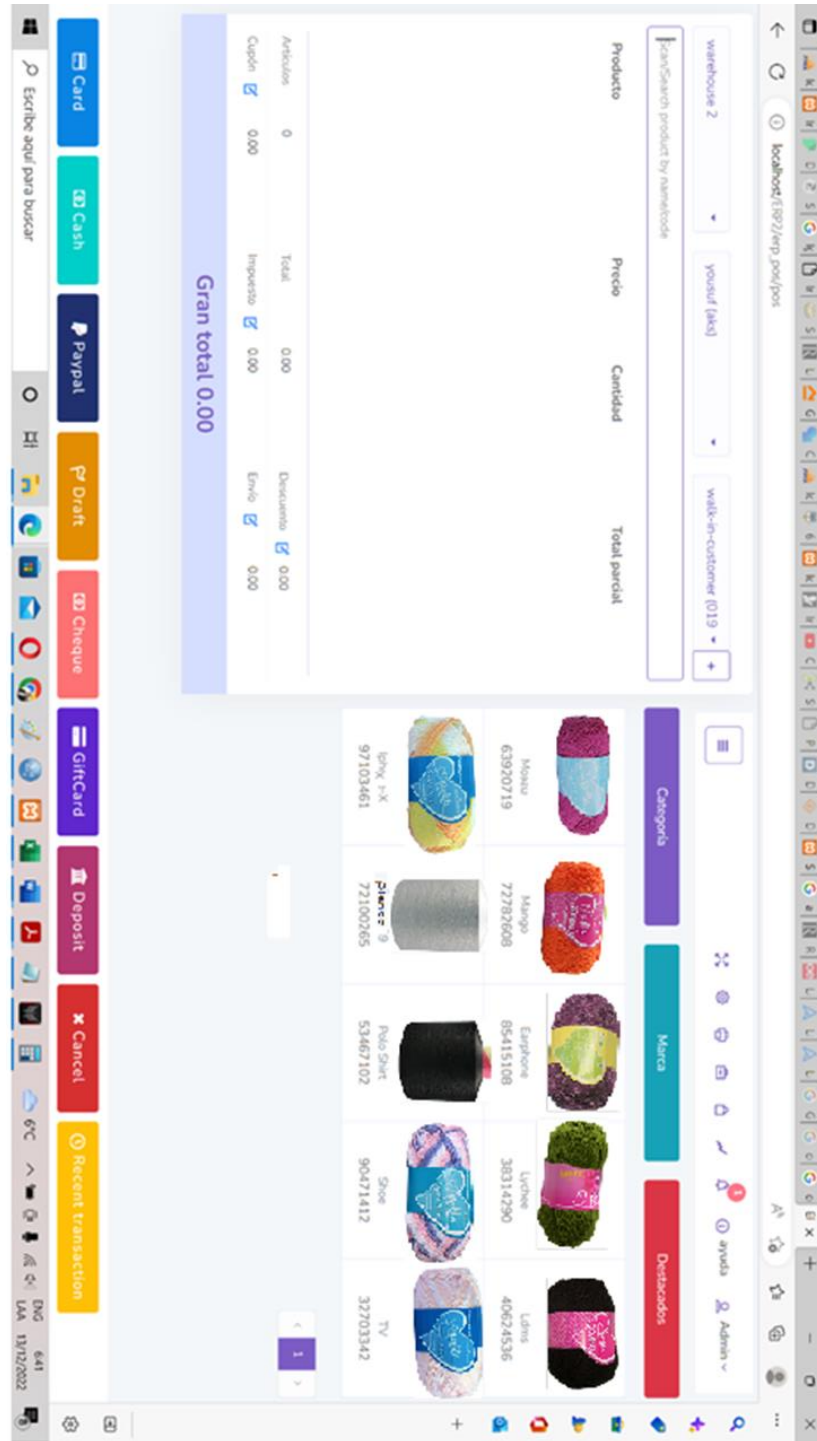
localhost/ERP2/erp_pos/pos

warehouse 2
yousuf (aks)
walk-in-customer (019
+

Scan/Search product by name/code

Producto
Precio
Cantidad
Total parcial

Artículos 0
Total 0.00
Descuento 0.00
Cupón 0.00
Impuesto 0.00
Envío 0.00

Gran total 0.00

Card
Cash
Paypal
Draft
Cheque
GiftCard
Deposit
Cancel
Recent transaction

ayuda
Admin

Categoría
Marca
Destacados

Mouse
63920719
Mango
77782608
Earphone
85415108
Lychee
38314290
Lalms
40624536
Iphx x-X
97103461
Planos 9
72100265
Polo Shirt
53467102
Shoe
90471412
TV
32703342

1

Escribe aquí para buscar

6°C
ENG
LAA
6:41
11/12/2022